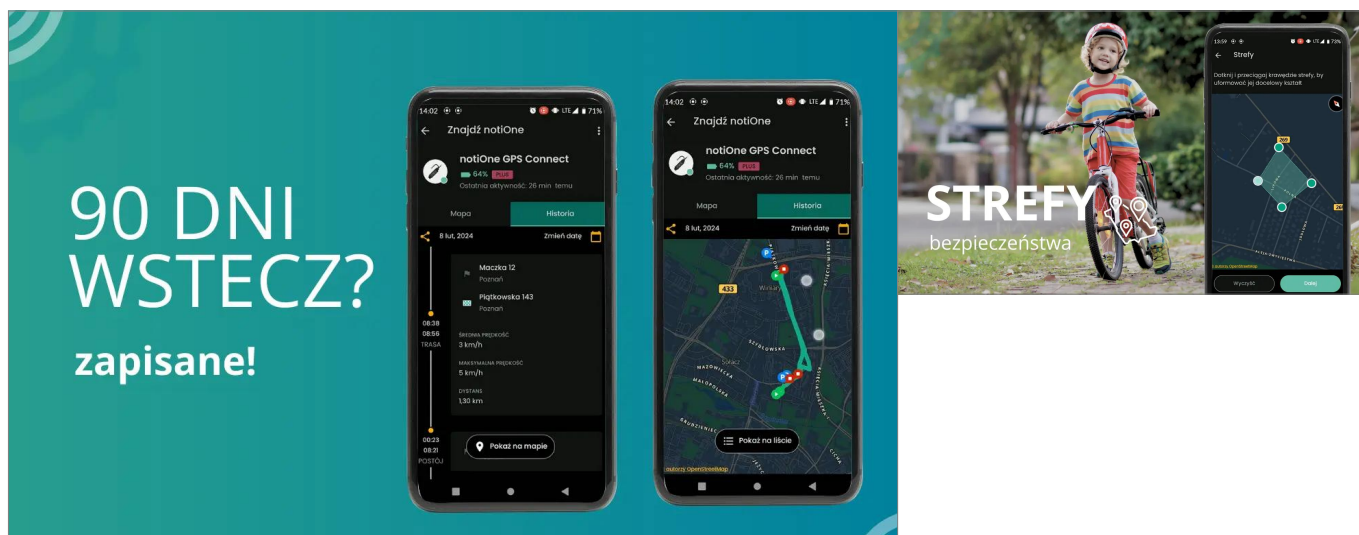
90 DNI WSTECZ?

zapisane!

14:02 LTE 71%

Znajdź notiOne

notiOne GPS Connect

64% PLUS

Ostatnia aktywność: 26 min temu

Mapa

Historia

8 lut, 2024

Zmień datę

Maczka 12

Poznań

Piątkowska 143

Poznań

08:38

08:56

TRASA

ŚREDNIA PRĘDKOŚĆ

3 km/h

MAKSYMALNA PRĘDKOŚĆ

5 km/h

DYSTANS

1,30 km

00:23

08:21

POSTÓJ

Pokaż na mapie

14:02 LTE 71%

Znajdź notiOne

notiOne GPS Connect

64% PLUS

Ostatnia aktywność: 26 min temu

Mapa

Historia

8 lut, 2024

Zmień datę

433

Winiary

Sołacz

SZYDŁOWSKA

MAZOWIECKA

MAŁOPOLSKA

GRUNWALDZKA

Pokaż na liście

autorzy OpenStreetMap

STREFY

bezpieczeństwa

13:59 73%

Strefy

Dotknij i przeciągaj krawędzie strefy, by uformować jej docelowy kształt

Wyczyść

Dalej